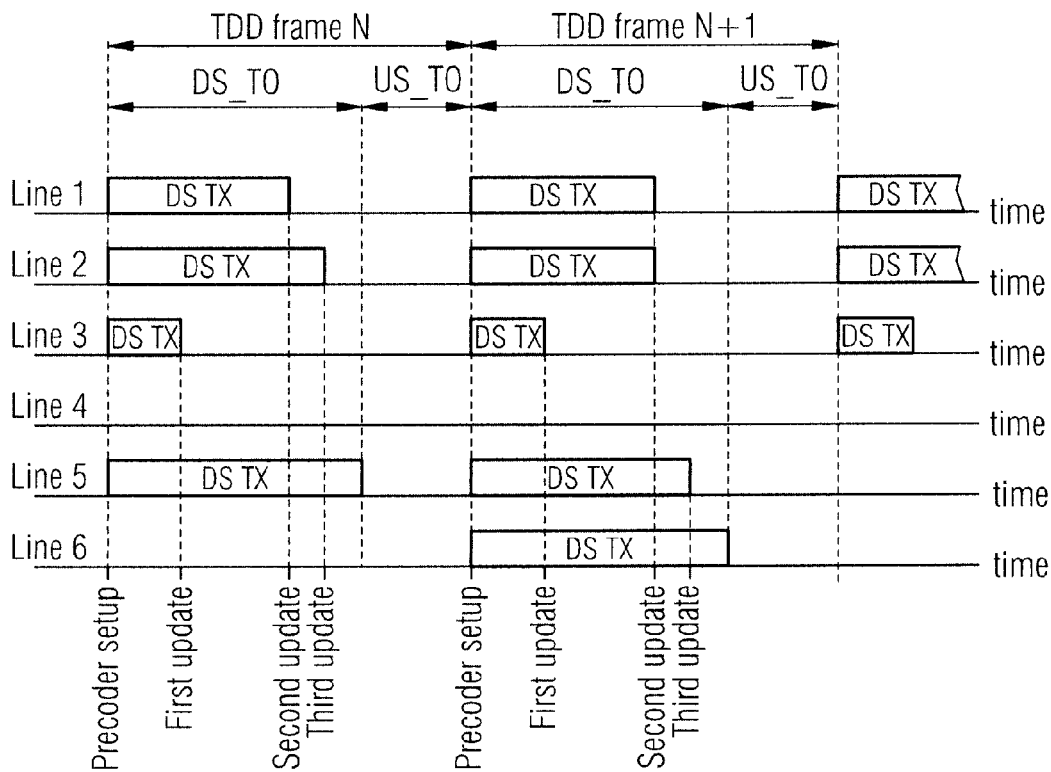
TDD frame N
TDD frame N+1
DS_TO
US_TO
DS_TO
US_TO

Line 1 DS TX DS TX DS TX time
Line 2 DS TX DS TX DS TX time
Line 3 DS TX DS TX DS TX time
Line 4 time
Line 5 DS TX DS TX time
Line 6 DS TX time

Precoder setup
First update
Second update
Third update
Precoder setup
First update
Second update
Third update